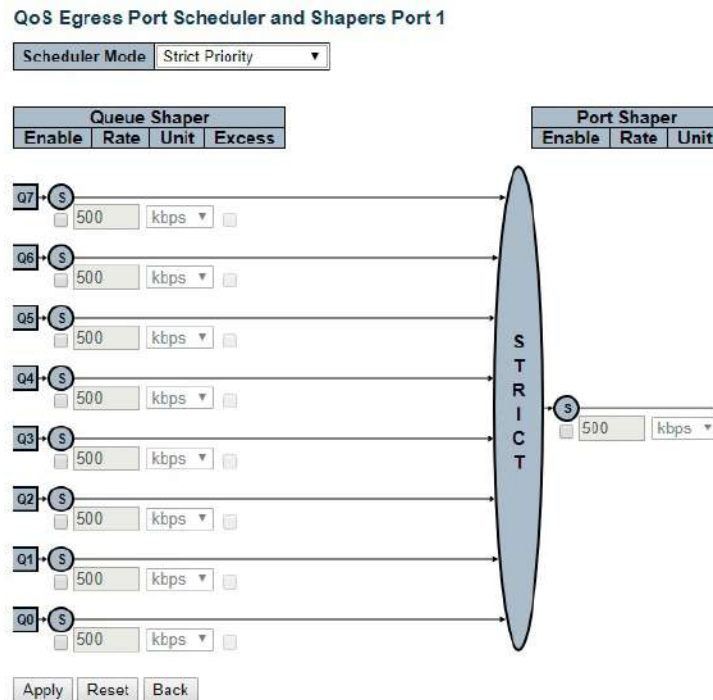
QoS Egress Port Scheduler and Shapers Port 1

| Scheduler Mode | Strict Priority ▼ |
|---|---|

| Queue Shaper | | | |
|---|---|---|---|
| Enable | Rate | Unit | Excess |

| Port Shaper | | |
|---|---|---|
| Enable | Rate | Unit |

Q7 S
500 kbps ▼

Q6 S
500 kbps ▼

Q5 S
500 kbps ▼

Q4 S
500 kbps ▼

Q3 S
500 kbps ▼

Q2 S
500 kbps ▼

Q1 S
500 kbps ▼

Q0 S
500 kbps ▼

S T R I C T

S
500 kbps ▼

Apply Reset Back